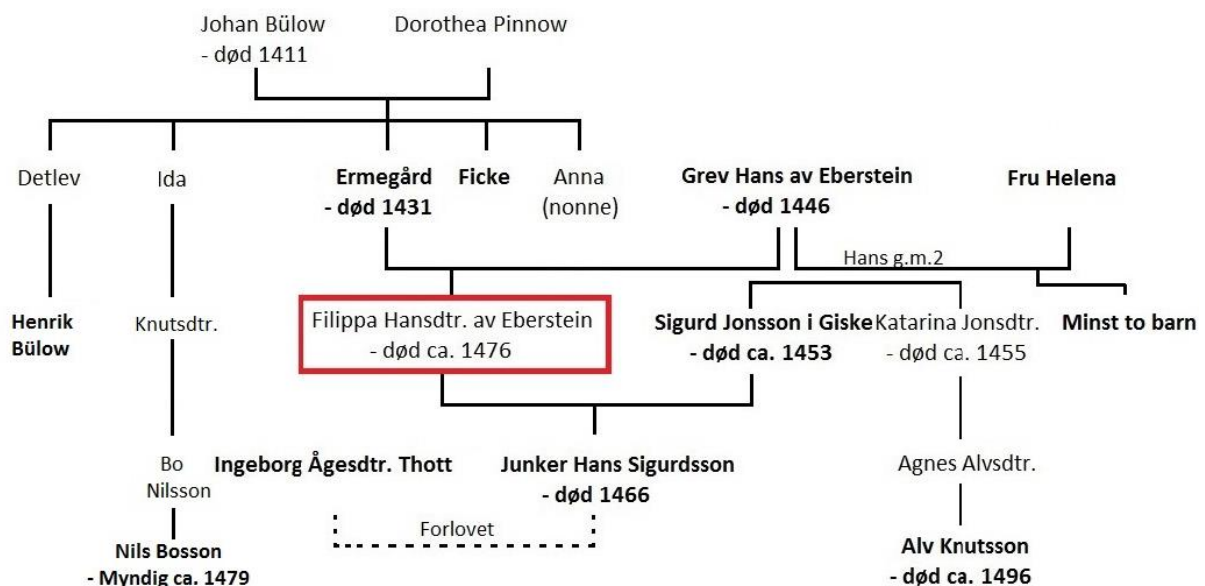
Johan Bülow
- død 1411

Dorothea Pinnow

Detlev

Ida

**Ermegård**
**- død 1431**

**Ficke**

Anna
(nonne)

**Grev Hans av Eberstein**
**- død 1446**

**Fru Helena**

Hans g.m.2

**Henrik Bülow**

Knutsdtr.

Filippa Hansdtr. av Eberstein
- død ca. 1476

**Sigurd Jonsson i Giske**
**- død ca. 1453**

Katarina Jonsdtr.
- død ca. 1455

**Minst to barn**

Bo
Nilsson

**Ingeborg Ågesdtr. Thott**

**Junker Hans Sigurdsson**
**- død 1466**

Agnes Alvsdtr.

Forlovet

**Nils Bosson**
**- Myndig ca. 1479**

**Alv Knutsson**
**- død ca. 1496**